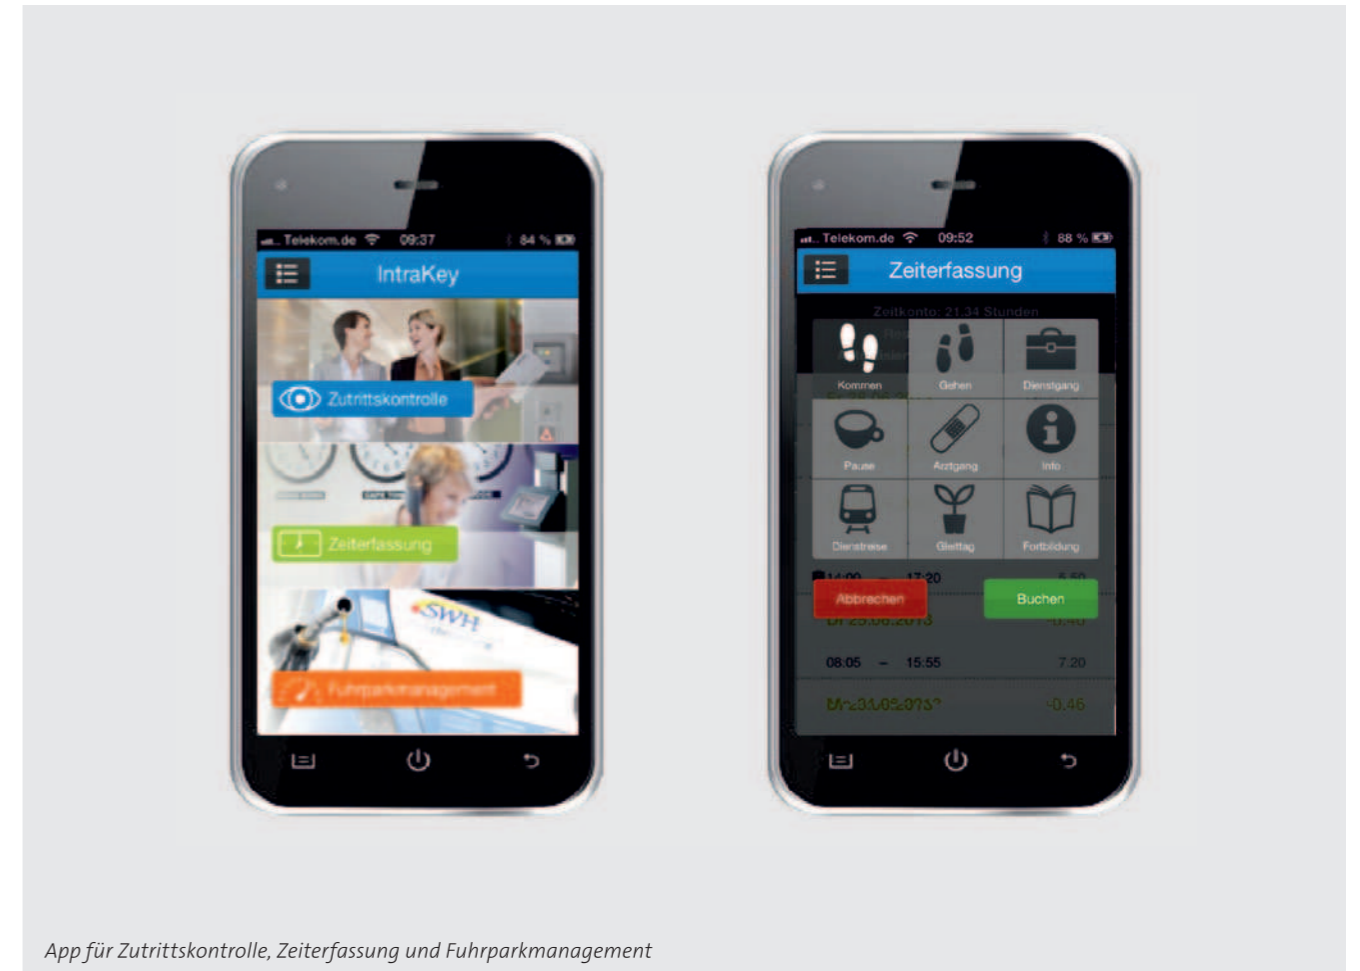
Telekom.de 09:37 84 %

IntraKey

Zutrittskontrolle

Zeiterfassung

SWH

Fuhrparkmanagement

Telekom.de 09:52 88 %

Zeiterfassung

Zeitkonto: 21,34 Stunden

Kommen

Gehen

Dienstgang

Pause

Arztgang

Info

Dienstreise

Gleittag

Fortbildung

14:00 17:20 5,50

Abbrechen

Buchen

Di 25.06.2013 -0,40

08:05 - 15:55 7,20

Mi 26.06.2013 -0,46

App für Zutrittskontrolle, Zeiterfassung und Fuhrparkmanagement